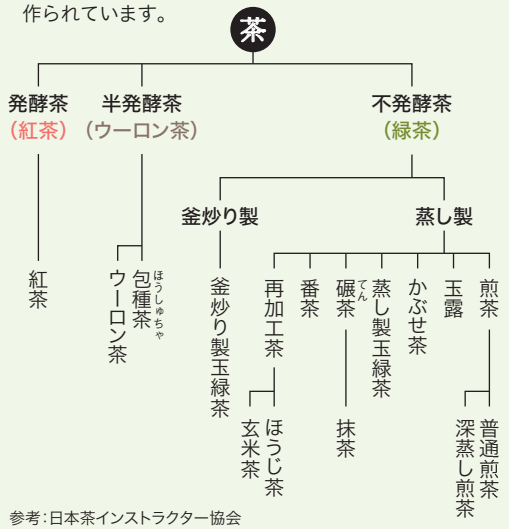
作られています。

茶

発酵茶
（紅茶）

半発酵茶
（ウーロン茶）

不発酵茶
（緑茶）

紅茶

ウーロン茶

包種茶 ほうしゅちゃ

釜炒り製

蒸し製

釜炒り製玉緑茶

再加工茶

番茶

碾茶 てん

蒸し製玉緑茶

かぶせ茶

玉露

煎茶

ほうじ茶

玄米茶

抹茶

普通煎茶

深蒸し煎茶

参考：日本茶インストラクター協会